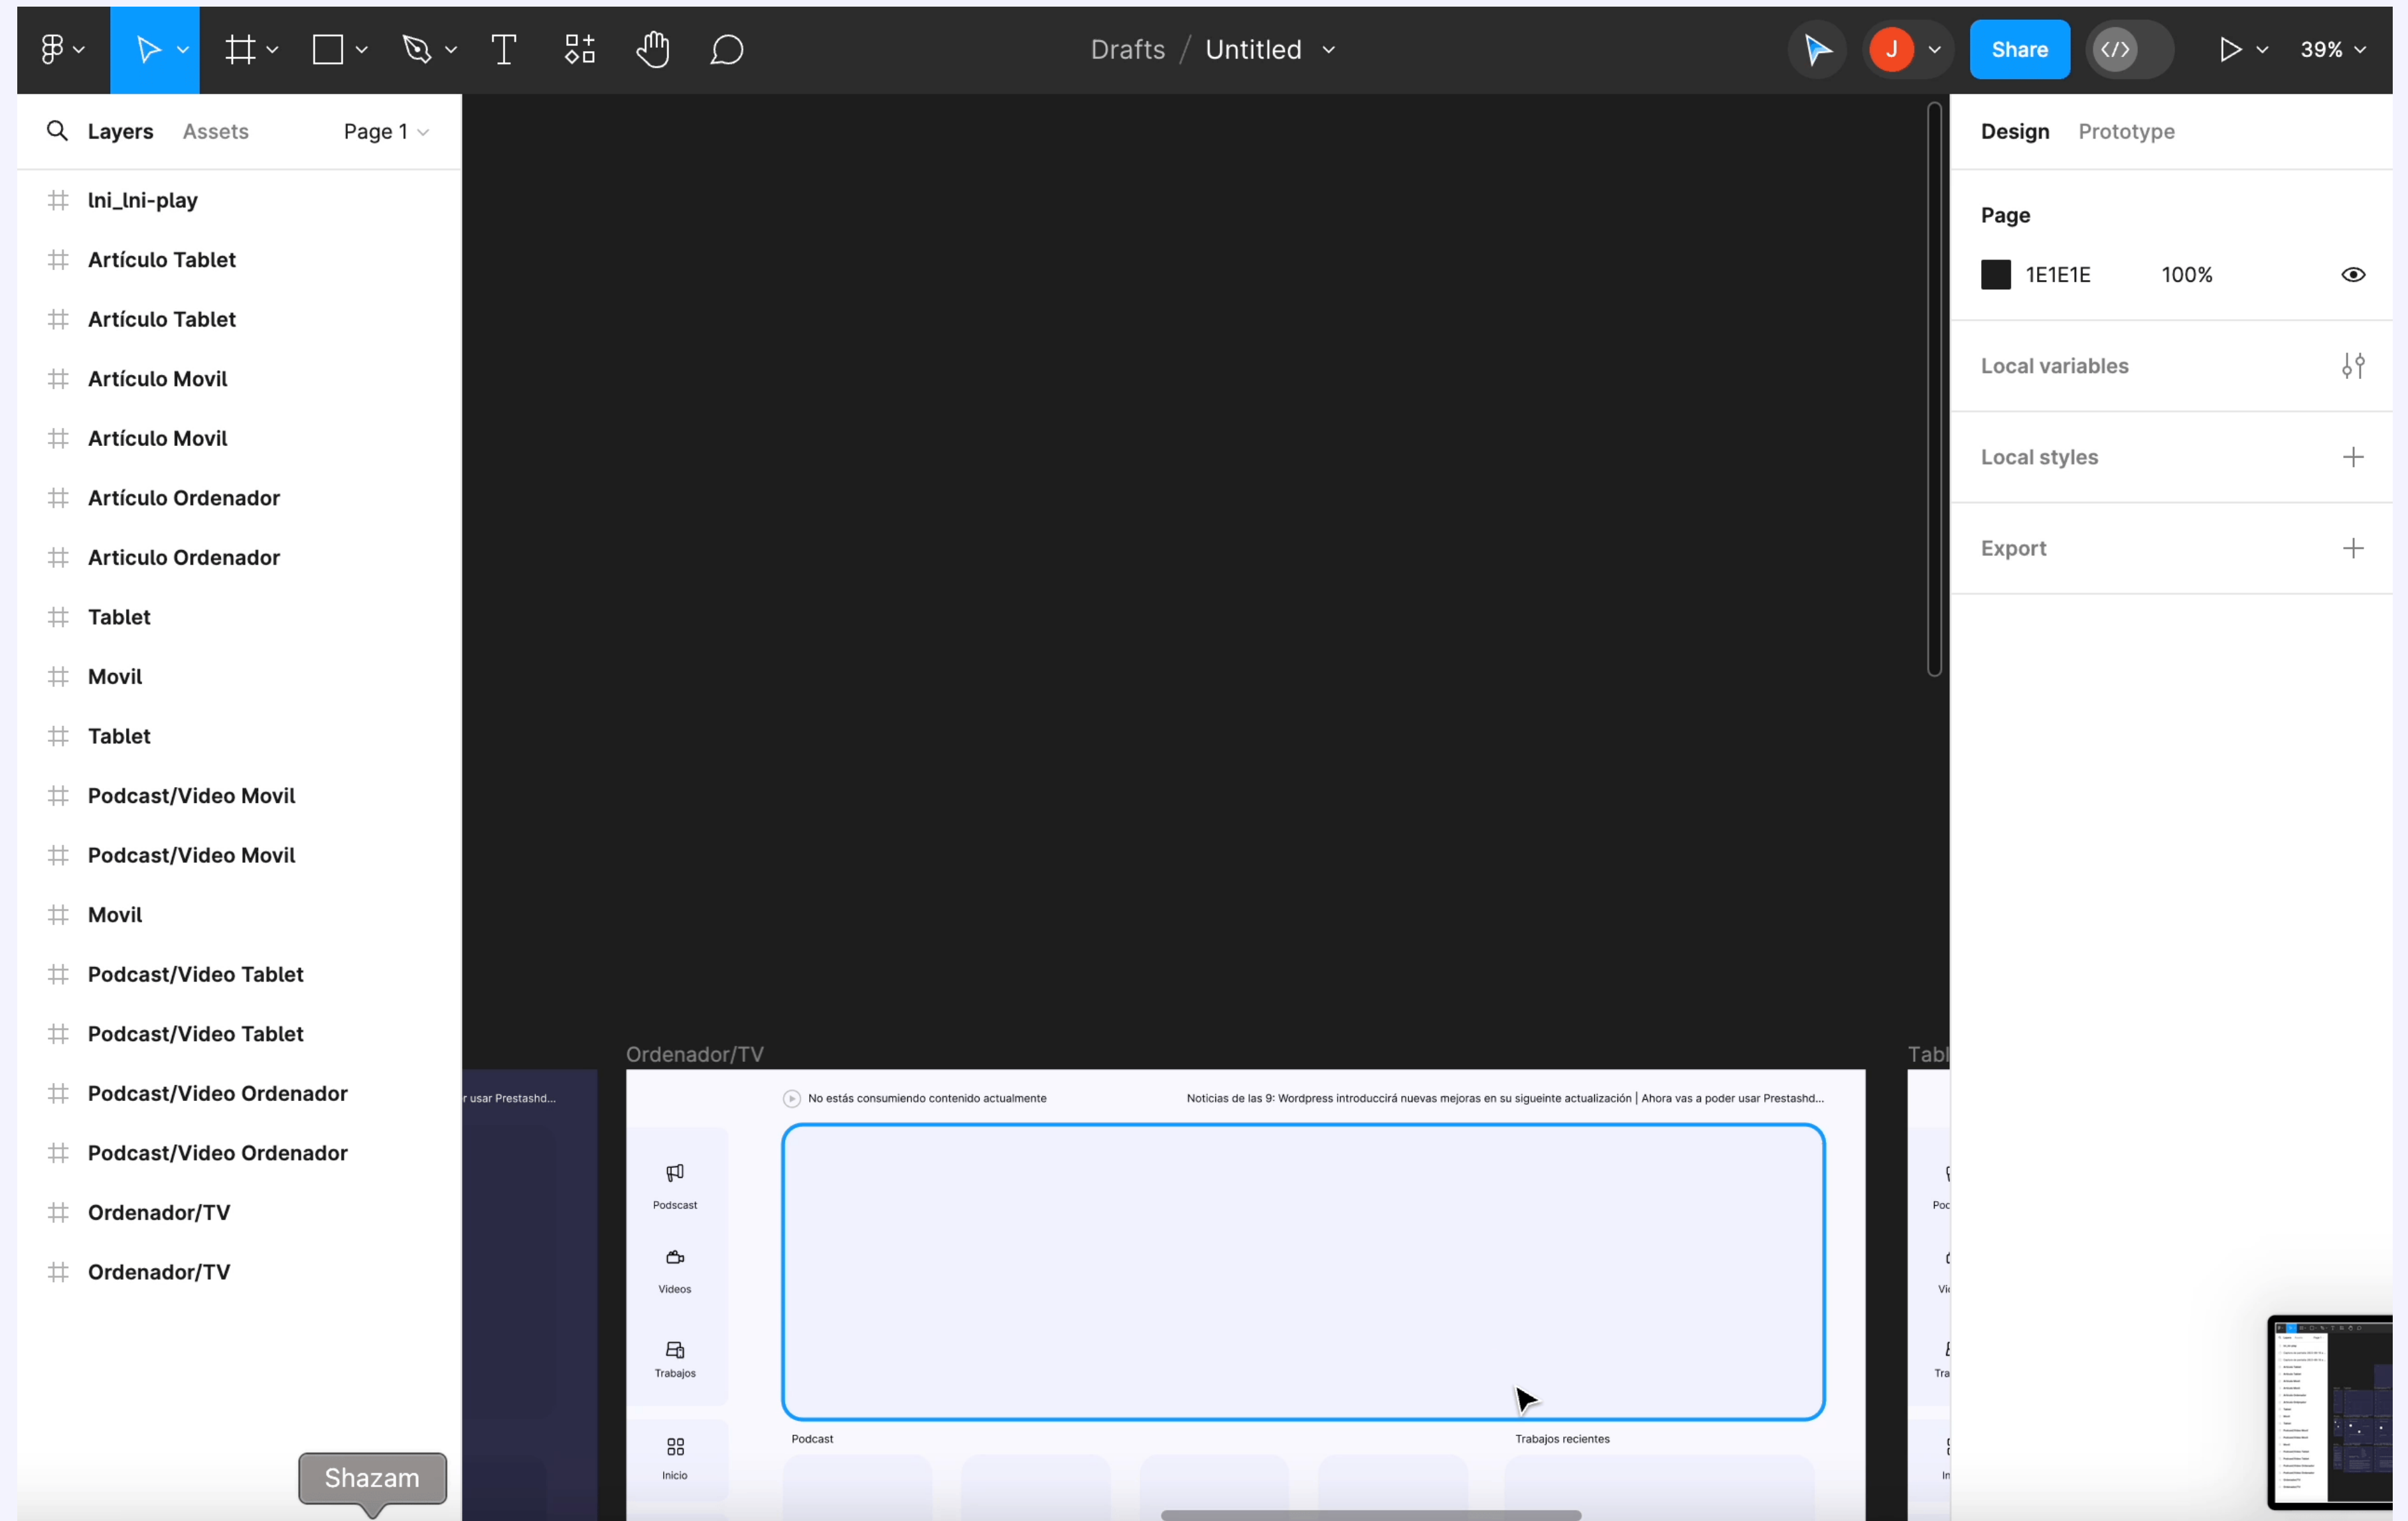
Drafts / Untitled

J

Share

39%

Layers Assets Page 1

lni_lni-play
Artículo Tablet
Artículo Tablet
Artículo Movil
Artículo Movil
Artículo Ordenador
Articulo Ordenador
Tablet
Movil
Tablet
Podcast/Video Movil
Podcast/Video Movil
Movil
Podcast/Video Tablet
Podcast/Video Tablet
Podcast/Video Ordenador
Podcast/Video Ordenador
Ordenador/TV
Ordenador/TV

Shazam

Ordenador/TV

Tabl

r usar Prestashd...

No estás consumiendo contenido actualmente

Noticias de las 9: Wordpress introduccirá nuevas mejoras en su siguiente actualización | Ahora vas a poder usar Prestashd...

Podscast

Videos

Trabajos

Inicio

Podcast

Trabajos recientes

Design Prototype

Page

1E1E1E 100%

Local variables

Local styles

Export